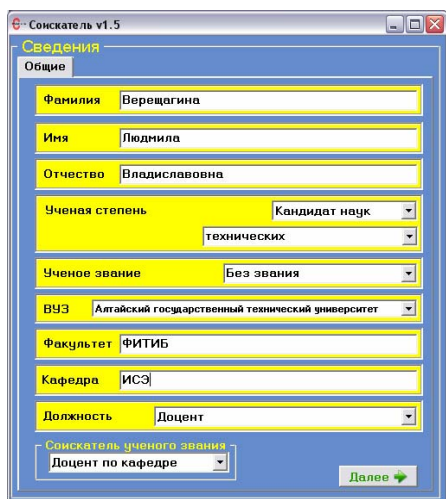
Соискатель v1.5

Сведения

Общие

Фамилия Верещагина

Имя Людмила

Отчество Владиславовна

Ученая степень Кандидат наук

технических

Ученое звание Без звания

ВУЗ Алтайский государственный технический университет

Факультет ФИТИБ

Кафедра ИСЭ

Должность Доцент

Соискатель ученого звания

Доцент по кафедре

Далее